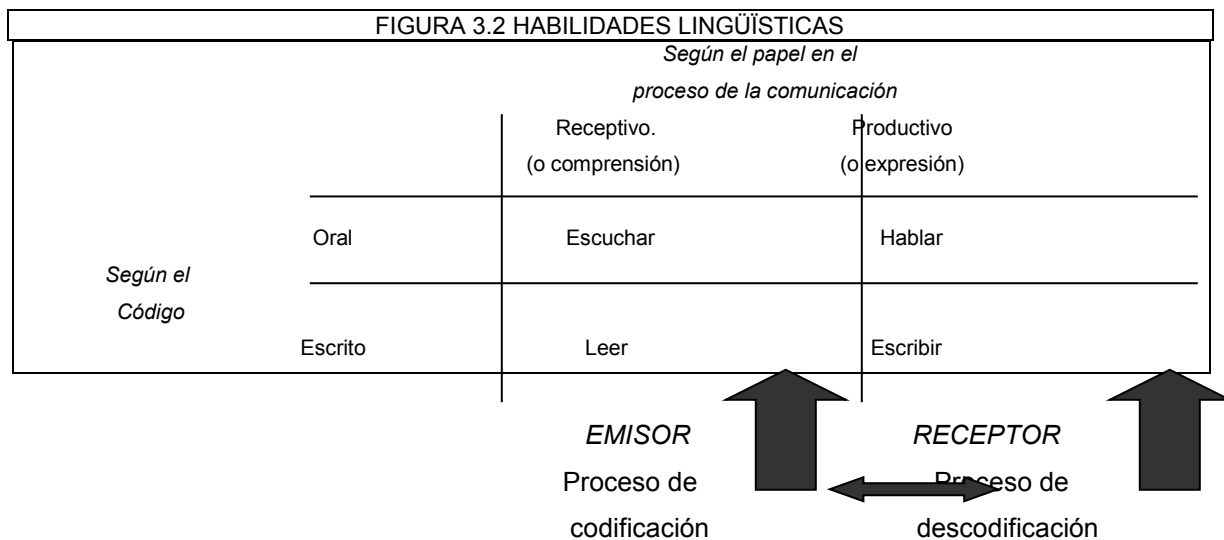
FIGURA 3.2 HABILIDADES LINGÜÏSTICAS

Según el papel en el proceso de la comunicación

| | | Receptivo. (o comprensión) | Productivo (o expresión) |
|---|---|---|---|
| Según el Código | Oral | Escuchar | Hablar |
| | Escrito | Leer | Escribir |

EMISOR
Proceso de codificación

RECEPTOR
Proceso de descodificación